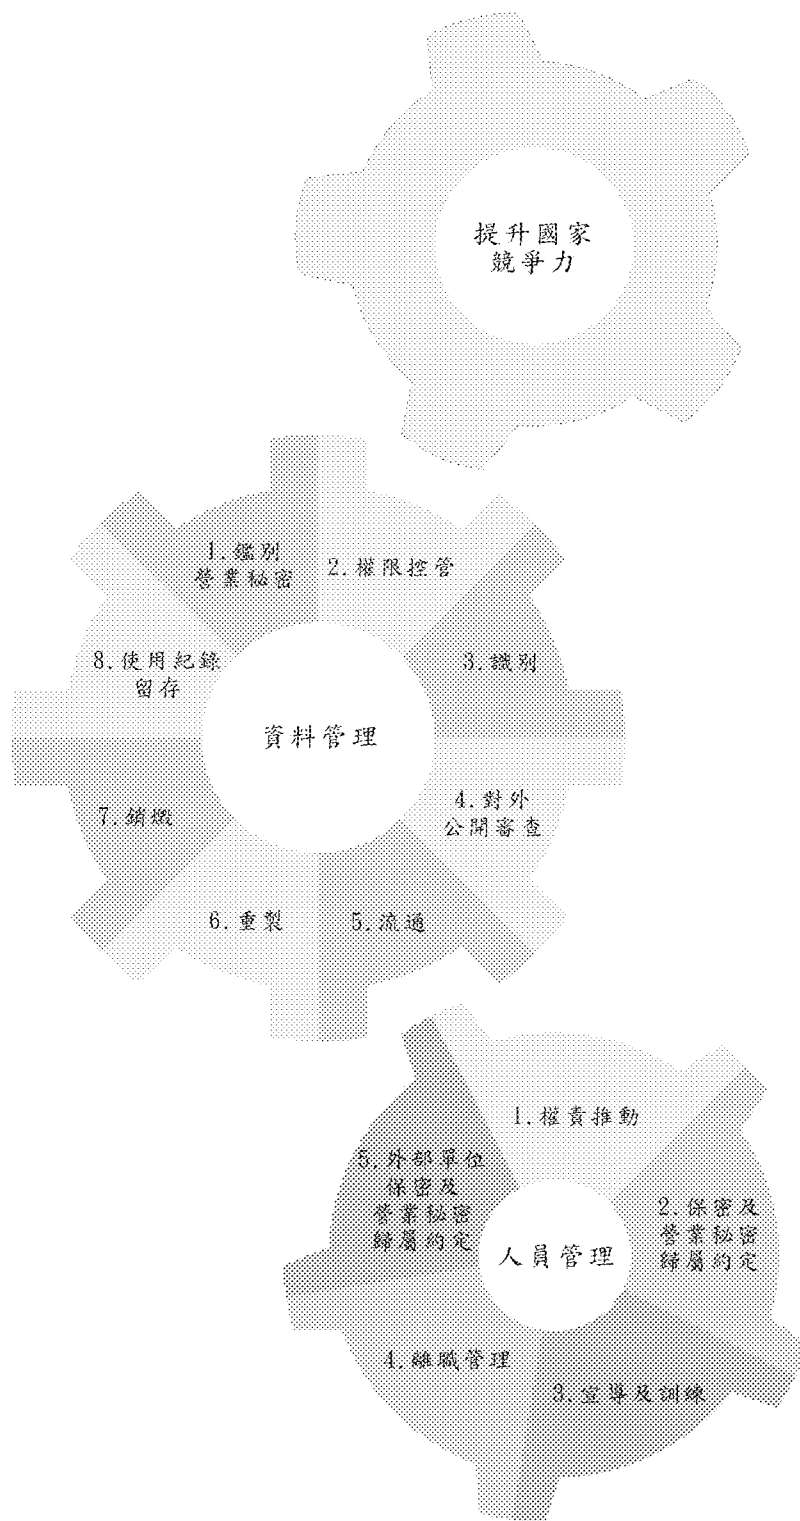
提升國家競爭力

1.鑑別營業秘密
2.權限控管
3.識別
4.對外公開審查
5.流通
6.重製
7.銷燬
8.使用紀錄留存
資料管理

1.權責推動
2.保密及營業秘密歸屬約定
3.宣導及訓練
4.離職管理
5.外部單位保密及營業秘密歸屬約定
人員管理